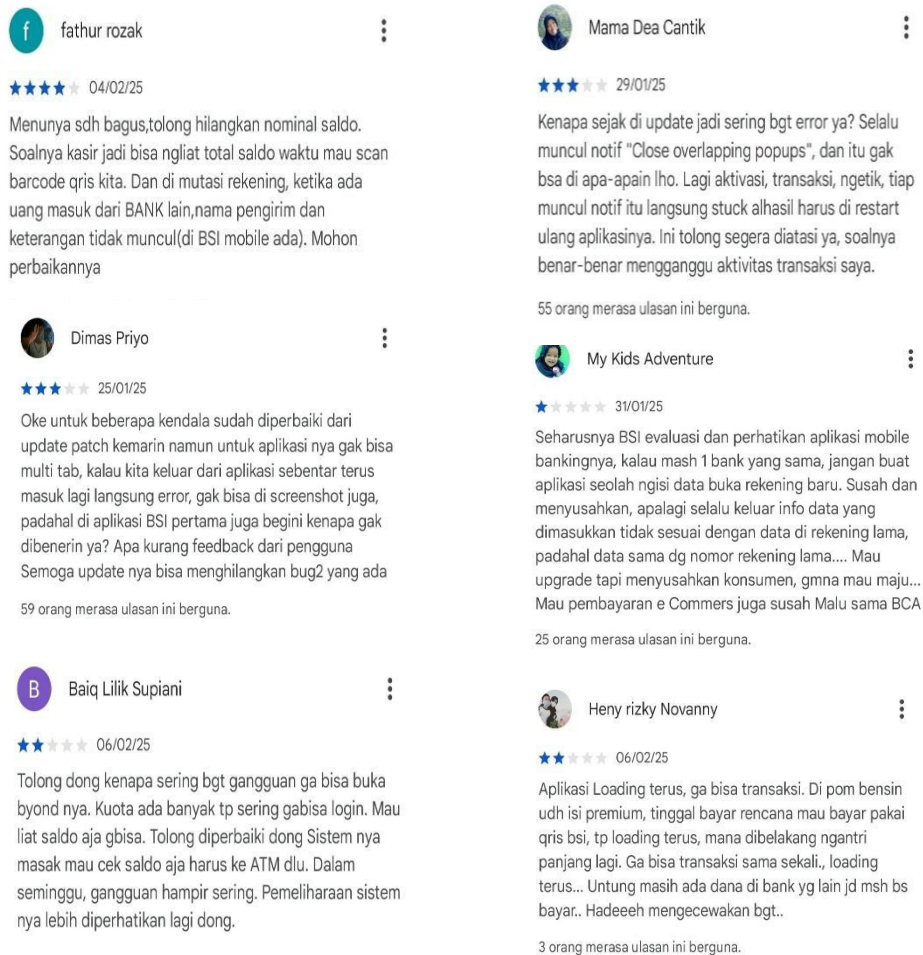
f fathur rozak

★★★★ 04/02/25

Menunya sdh bagus,tolong hilangkan nominal saldo. Soalnya kasir jadi bisa ngliat total saldo waktu mau scan barcode qris kita. Dan di mutasi rekening, ketika ada uang masuk dari BANK lain,nama pengirim dan keterangan tidak muncul(di BSI mobile ada). Mohon perbaikannya

Dimas Priyo

★★★ 25/01/25

Oke untuk beberapa kendala sudah diperbaiki dari update patch kemarin namun untuk aplikasi nya gak bisa multi tab, kalau kita keluar dari aplikasi sebentar terus masuk lagi langsung error, gak bisa di screenshot juga, padahal di aplikasi BSI pertama juga begini kenapa gak dibenerin ya? Apa kurang feedback dari pengguna Semoga update nya bisa menghilangkan bug2 yang ada

59 orang merasa ulasan ini berguna.

B Baiq Lilik Supiani

★★ 06/02/25

Tolong dong kenapa sering bgt gangguan ga bisa buka byond nya. Kuota ada banyak tp sering gabisa login. Mau liat saldo aja gbisa. Tolong diperbaiki dong Sistem nya masak mau cek saldo aja harus ke ATM dlu. Dalam seminggu, gangguan hampir sering. Pemeliharaan sistem nya lebih diperhatikan lagi dong.

Mama Dea Cantik

★★★ 29/01/25

Kenapa sejak di update jadi sering bgt error ya? Selalu muncul notif "Close overlapping popups", dan itu gak bsa di apa-apain lho. Lagi aktivasi, transaksi, ngetik, tiap muncul notif itu langsung stuck alhasil harus di restart ulang aplikasinya. Ini tolong segera diatasi ya, soalnya benar-benar mengganggu aktivitas transaksi saya.

55 orang merasa ulasan ini berguna.

My Kids Adventure

★ 31/01/25

Seharusnya BSI evaluasi dan perhatikan aplikasi mobile bankingnya, kalau mash 1 bank yang sama, jangan buat aplikasi seolah ngisi data buka rekening baru. Susah dan menyusahkan, apalagi selalu keluar info data yang dimasukkan tidak sesuai dengan data di rekening lama, padahal data sama dg nomor rekening lama.... Mau upgrade tapi menyusahkan konsumen, gmna mau maju... Mau pembayaran e Commers juga susah Malu sama BCA

25 orang merasa ulasan ini berguna.

Heny rizky Novanny

★★ 06/02/25

Aplikasi Loading terus, ga bisa transaksi. Di pom bensin udh isi premium, tinggal bayar rencana mau bayar pakai qris bsi, tp loading terus, mana dibelakang ngantri panjang lagi. Ga bisa transaksi sama sekali., loading terus... Untung masih ada dana di bank yg lain jd msh bs bayar.. Hadeeeh mengecewakan bgt..

3 orang merasa ulasan ini berguna.